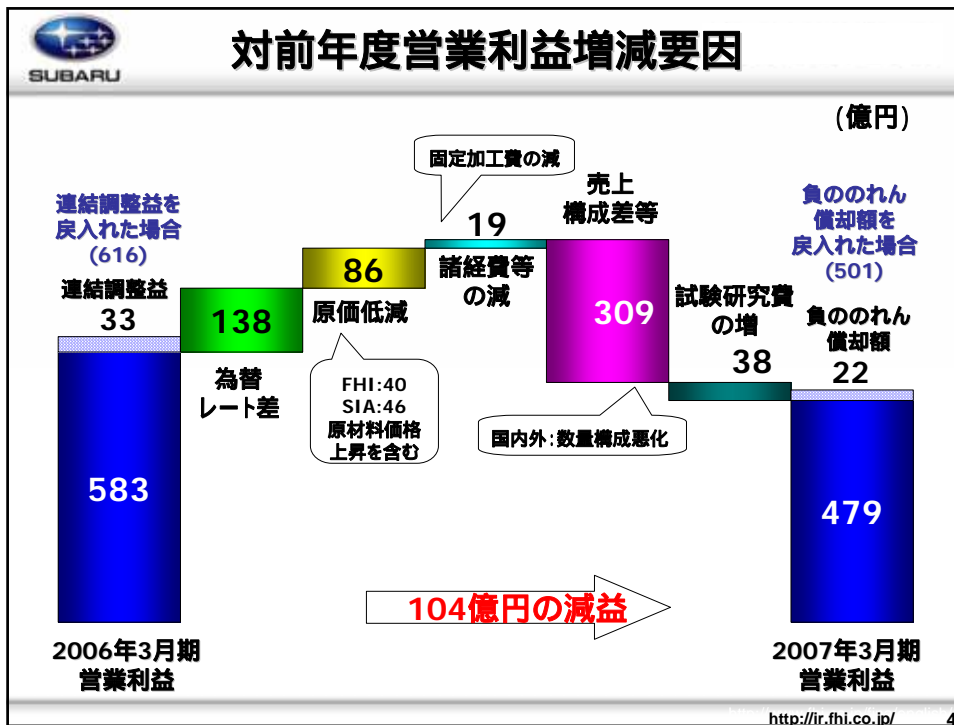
SUBARU

対前年度営業利益増減要因

(億円)

連結調整益を戻入れた場合 (616)

連結調整益 33

583

138

為替レート差

86

原価低減

FHI:40 SIA:46 原材料価格上昇を含む

固定加工費の減

19

諸経費等の減

売上構成差等

309

国内外:数量構成悪化

試験研究費の増

38

負ののれん償却額を戻入れた場合 (501)

負ののれん償却額 22

479

104億円の減益

2006年3月期 営業利益

2007年3月期 営業利益

http://ir.fhi.co.jp/ 4